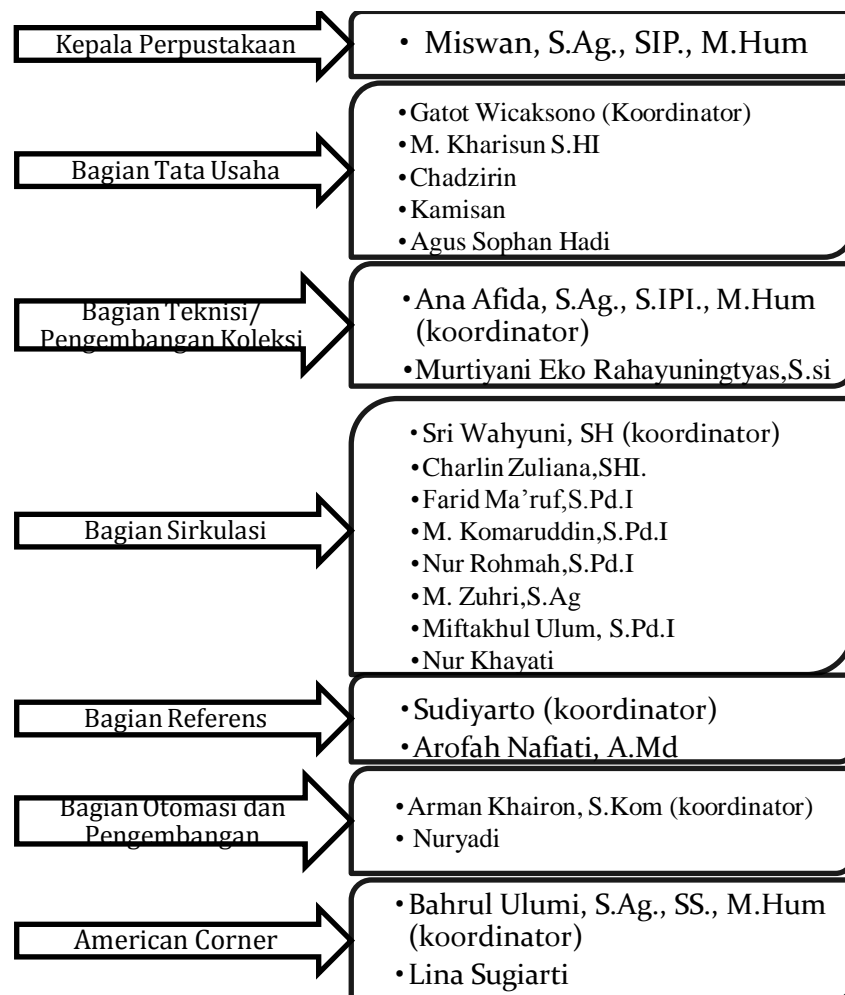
Kepala Perpustakaan

• Miswan, S.Ag., SIP., M.Hum

Bagian Tata Usaha

• Gatot Wicaksono (Koordinator)
• M. Kharisun S.HI
• Chadzirin
• Kamisan
• Agus Sophan Hadi

Bagian Teknisi/ Pengembangan Koleksi

• Ana Afida, S.Ag., S.IPI., M.Hum (koordinator)
• Murtiyani Eko Rahayuningtyas,S.si

Bagian Sirkulasi

• Sri Wahyuni, SH (koordinator)
• Charlin Zuliana,SHI.
• Farid Ma'ruf,S.Pd.I
• M. Komaruddin,S.Pd.I
• Nur Rohmah,S.Pd.I
• M. Zuhri,S.Ag
• Miftakhul Ulum, S.Pd.I
• Nur Khayati

Bagian Referens

• Sudiyarto (koordinator)
• Arofah Nafiati, A.Md

Bagian Otomasi dan Pengembangan

• Arman Khairon, S.Kom (koordinator)
• Nuryadi

American Corner

• Bahrul Ulumi, S.Ag., SS., M.Hum (koordinator)
• Lina Sugiarti